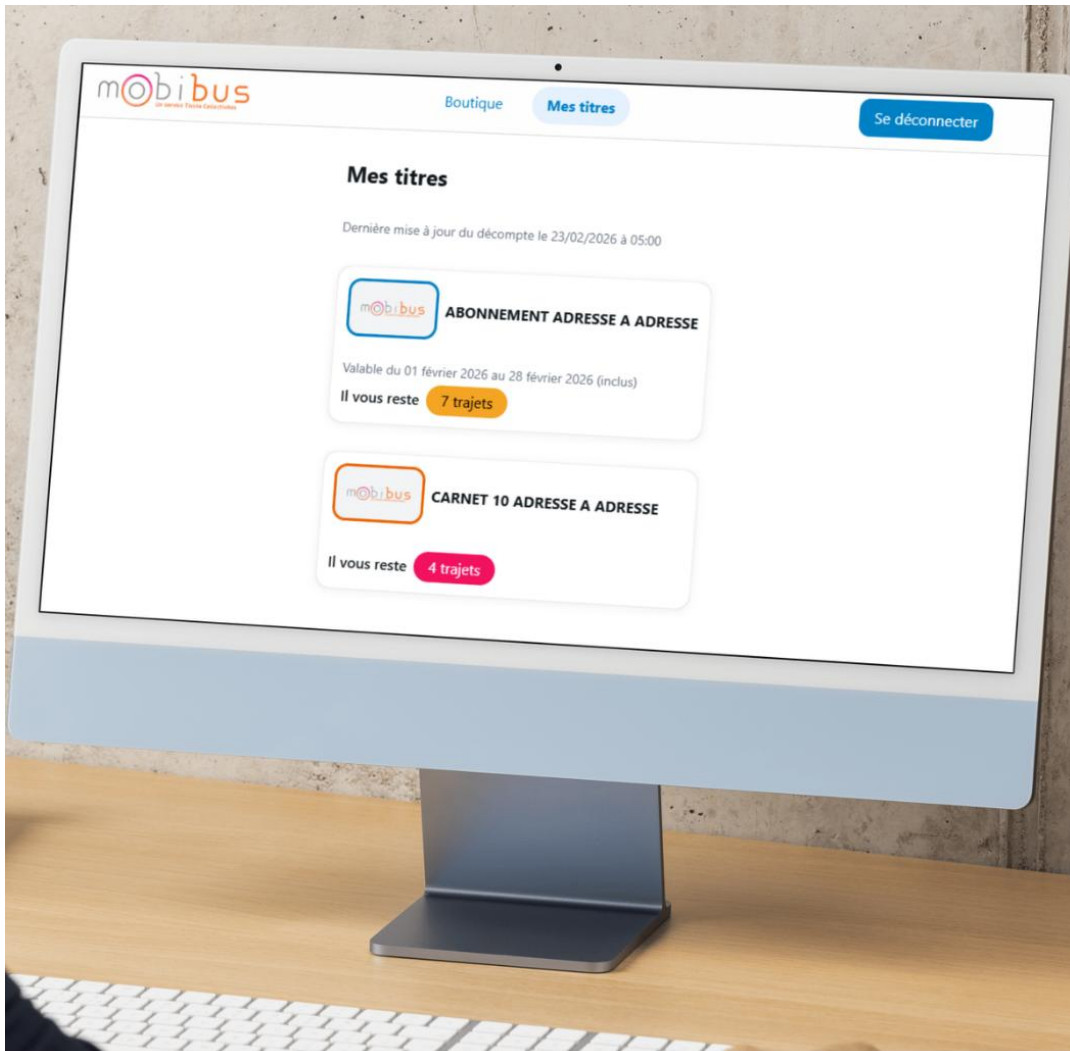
mobibus
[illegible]

Boutique
Mes titres
Se déconnecter

Mes titres

Dernière mise à jour du décompte le 23/02/2026 à 05:00

mobibus
ABONNEMENT ADRESSE A ADRESSE

Valable du 01 février 2026 au 28 février 2026 (inclus)
Il vous reste 7 trajets

mobibus
CARNET 10 ADRESSE A ADRESSE

Il vous reste 4 trajets